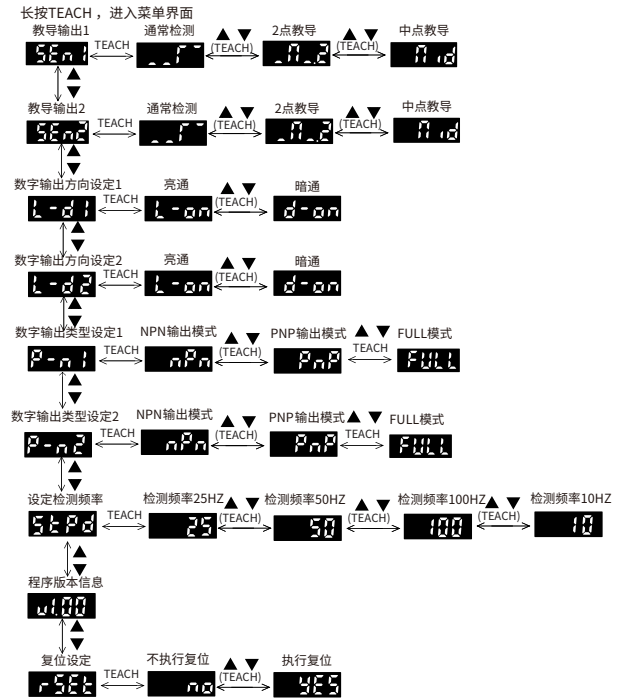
长按TEACH，进入菜单界面

教导输出1
SEn1
TEACH
通常检测
_ _r⁻
▲ ▼
(TEACH)
2点教导
_n_2
▲ ▼
(TEACH)
中点教导
nid

▲
▼

教导输出2
SEn2
TEACH
通常检测
_ _r⁻
▲ ▼
(TEACH)
2点教导
_n_2
▲ ▼
(TEACH)
中点教导
nid

▲
▼

数字输出方向设定1
L-d1
TEACH
亮通
L-on
▲ ▼
(TEACH)
暗通
d-on

▲
▼

数字输出方向设定2
L-d2
TEACH
亮通
L-on
▲ ▼
(TEACH)
暗通
d-on

▲
▼

数字输出类型设定1
P-n1
TEACH
NPN输出模式
nPn
▲ ▼
(TEACH)
PNP输出模式
PnP
▲ ▼
TEACH
FULL模式
FULL

▲
▼

数字输出类型设定2
P-n2
TEACH
NPN输出模式
nPn
▲ ▼
(TEACH)
PNP输出模式
PnP
▲ ▼
TEACH
FULL模式
FULL

▲
▼

设定检测频率
StPd
TEACH
检测频率25HZ
25
▲ ▼
(TEACH)
检测频率50HZ
50
▲ ▼
(TEACH)
检测频率100HZ
100
▲ ▼
(TEACH)
检测频率10HZ
10

▲
▼

程序版本信息
u1.00

▲
▼

复位设定
rSEt
TEACH
不执行复位
no
▲ ▼
(TEACH)
执行复位
YES